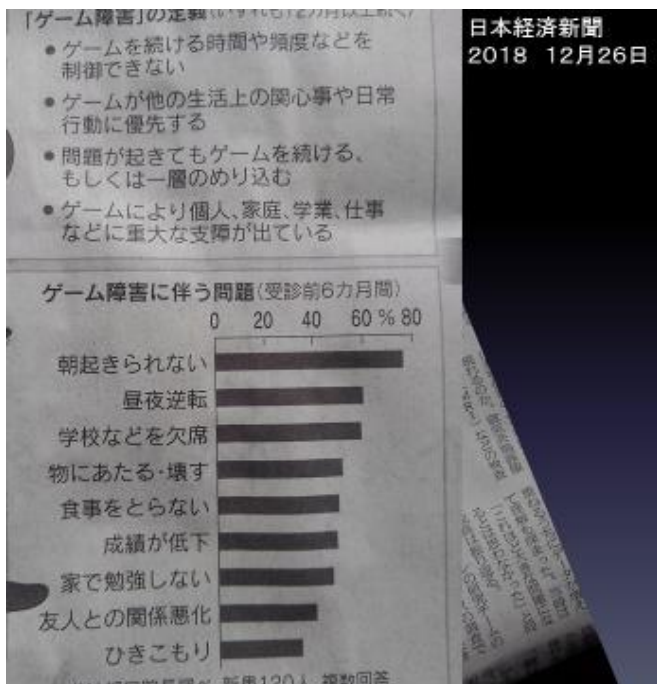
「ゲーム障害」の定義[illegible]

日本経済新聞
2018　12月26日

● ゲームを続ける時間や頻度などを制御できない
● ゲームが他の生活上の関心事や日常行動に優先する
● 問題が起きてもゲームを続ける、もしくは一層のめり込む
● ゲームにより個人、家庭、学業、仕事などに重大な支障が出ている

ゲーム障害に伴う問題（受診前6カ月間）

0　20　40　60 % 80

朝起きられない
昼夜逆転
学校などを欠席
物にあたる・壊す
食事をとらない
成績が低下
家で勉強しない
友人との関係悪化
ひきこもり

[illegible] 新患120人、複数回答